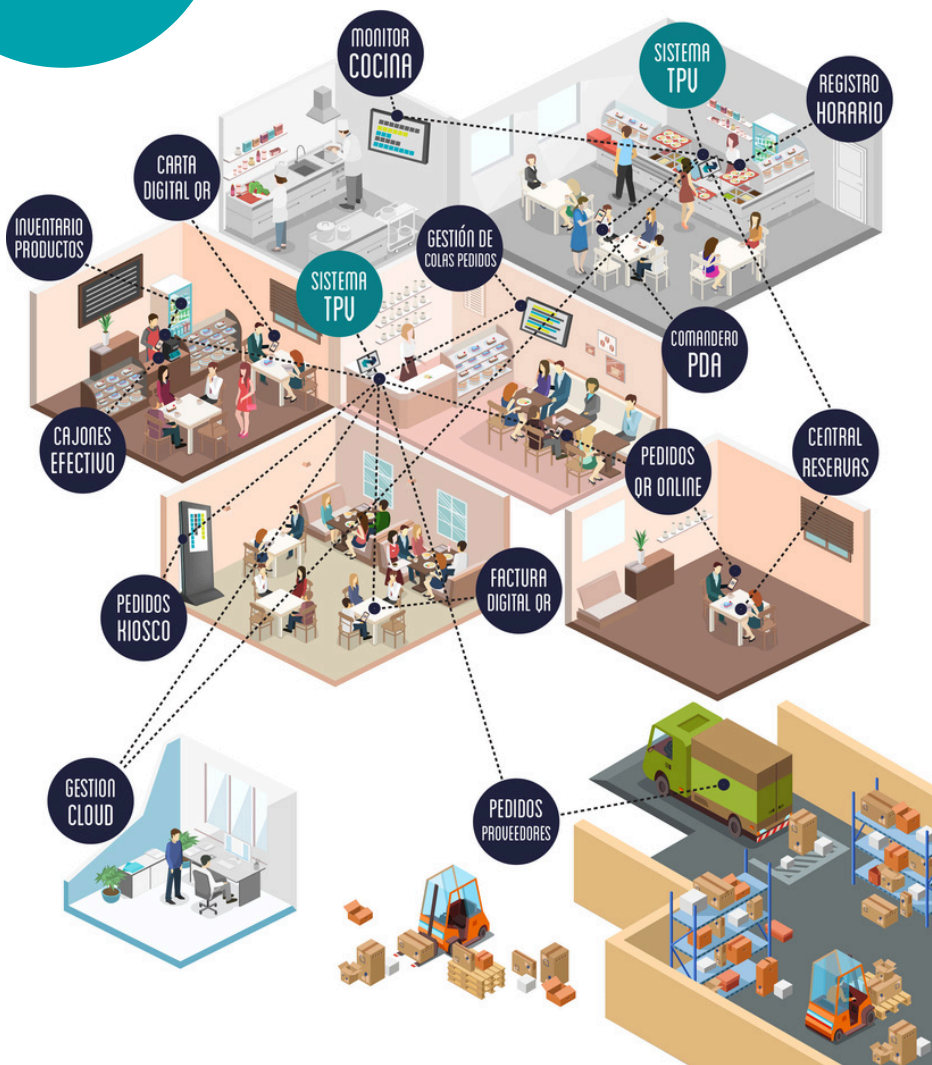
MONITOR COCINA

SISTEMA TPV

REGISTRO HORARIO

CARTA DIGITAL QR

INVENTARIO PRODUCTOS

GESTIÓN DE COLAS PEDIDOS

SISTEMA TPV

COMANDERO PDA

CAJONES EFECTIVO

CENTRAL RESERVAS

PEDIDOS QR ONLINE

FACTURA DIGITAL QR

PEDIDOS KIOSCO

GESTION CLOUD

PEDIDOS PROVEEDORES